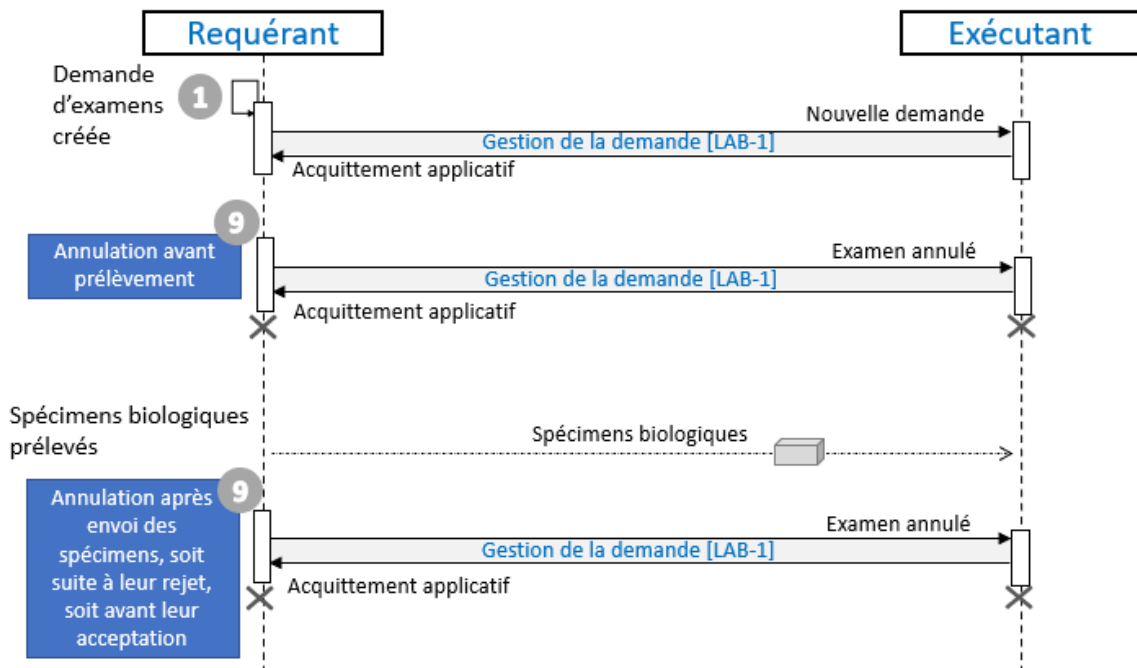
Requérant

Exécutant

Demande d’examens créée

1

Nouvelle demande

Gestion de la demande [LAB-1]

Acquittement applicatif

9

Annulation avant prélèvement

Examen annulé

Gestion de la demande [LAB-1]

Acquittement applicatif

Spécimens biologiques prélevés

Spécimens biologiques

9

Annulation après envoi des spécimens, soit suite à leur rejet, soit avant leur acceptation

Examen annulé

Gestion de la demande [LAB-1]

Acquittement applicatif